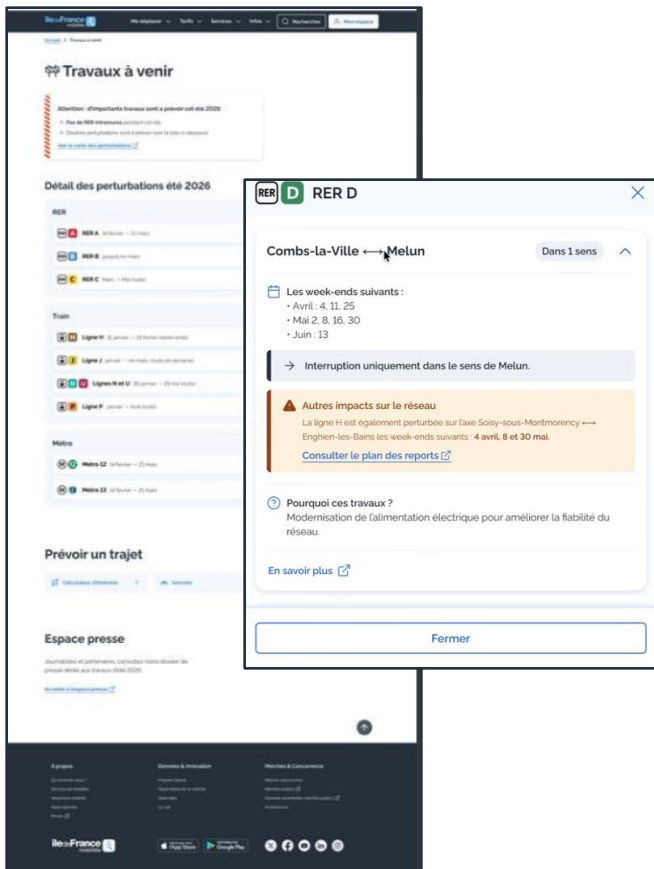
Me déplacer Tarifs Services Infos Rechercher Mon espace

Accueil > Travaux à venir

Travaux à venir

Attention : d'importants travaux sont à prévoir cet été 2026

Voir la carte des perturbations

Détail des perturbations été 2026

RER

RER A

RER B

RER C

Train

Ligne H

Ligne J

Ligne N et U

Ligne P

Métro

Métro 12

Métro 13

Prévoir un trajet

Calculateur d'itinéraire

Espace presse

Journalistes et partenaires, consultez notre dossier de presse dédié aux travaux d'été 2026

Accéder à l'espace presse

RER D

Combs-la-Ville ⟷ Melun

Dans 1 sens

Les week-ends suivants :
• Avril : 4, 11, 25
• Mai 2, 8, 16, 30
• Juin : 13

→ Interruption uniquement dans le sens de Melun.

Autres impacts sur le réseau
La ligne H est également perturbée sur l'axe Soisy-sous-Montmorency ⟷ Enghien-les-Bains les week-ends suivants : 4 avril, 8 et 30 mai.
Consulter le plan des reports

Pourquoi ces travaux ?
Modernisation de l'alimentation électrique pour améliorer la fiabilité du réseau.

En savoir plus

Fermer

À propos

Données & Innovation

Marchés & Concurrence

App Store

Google Play